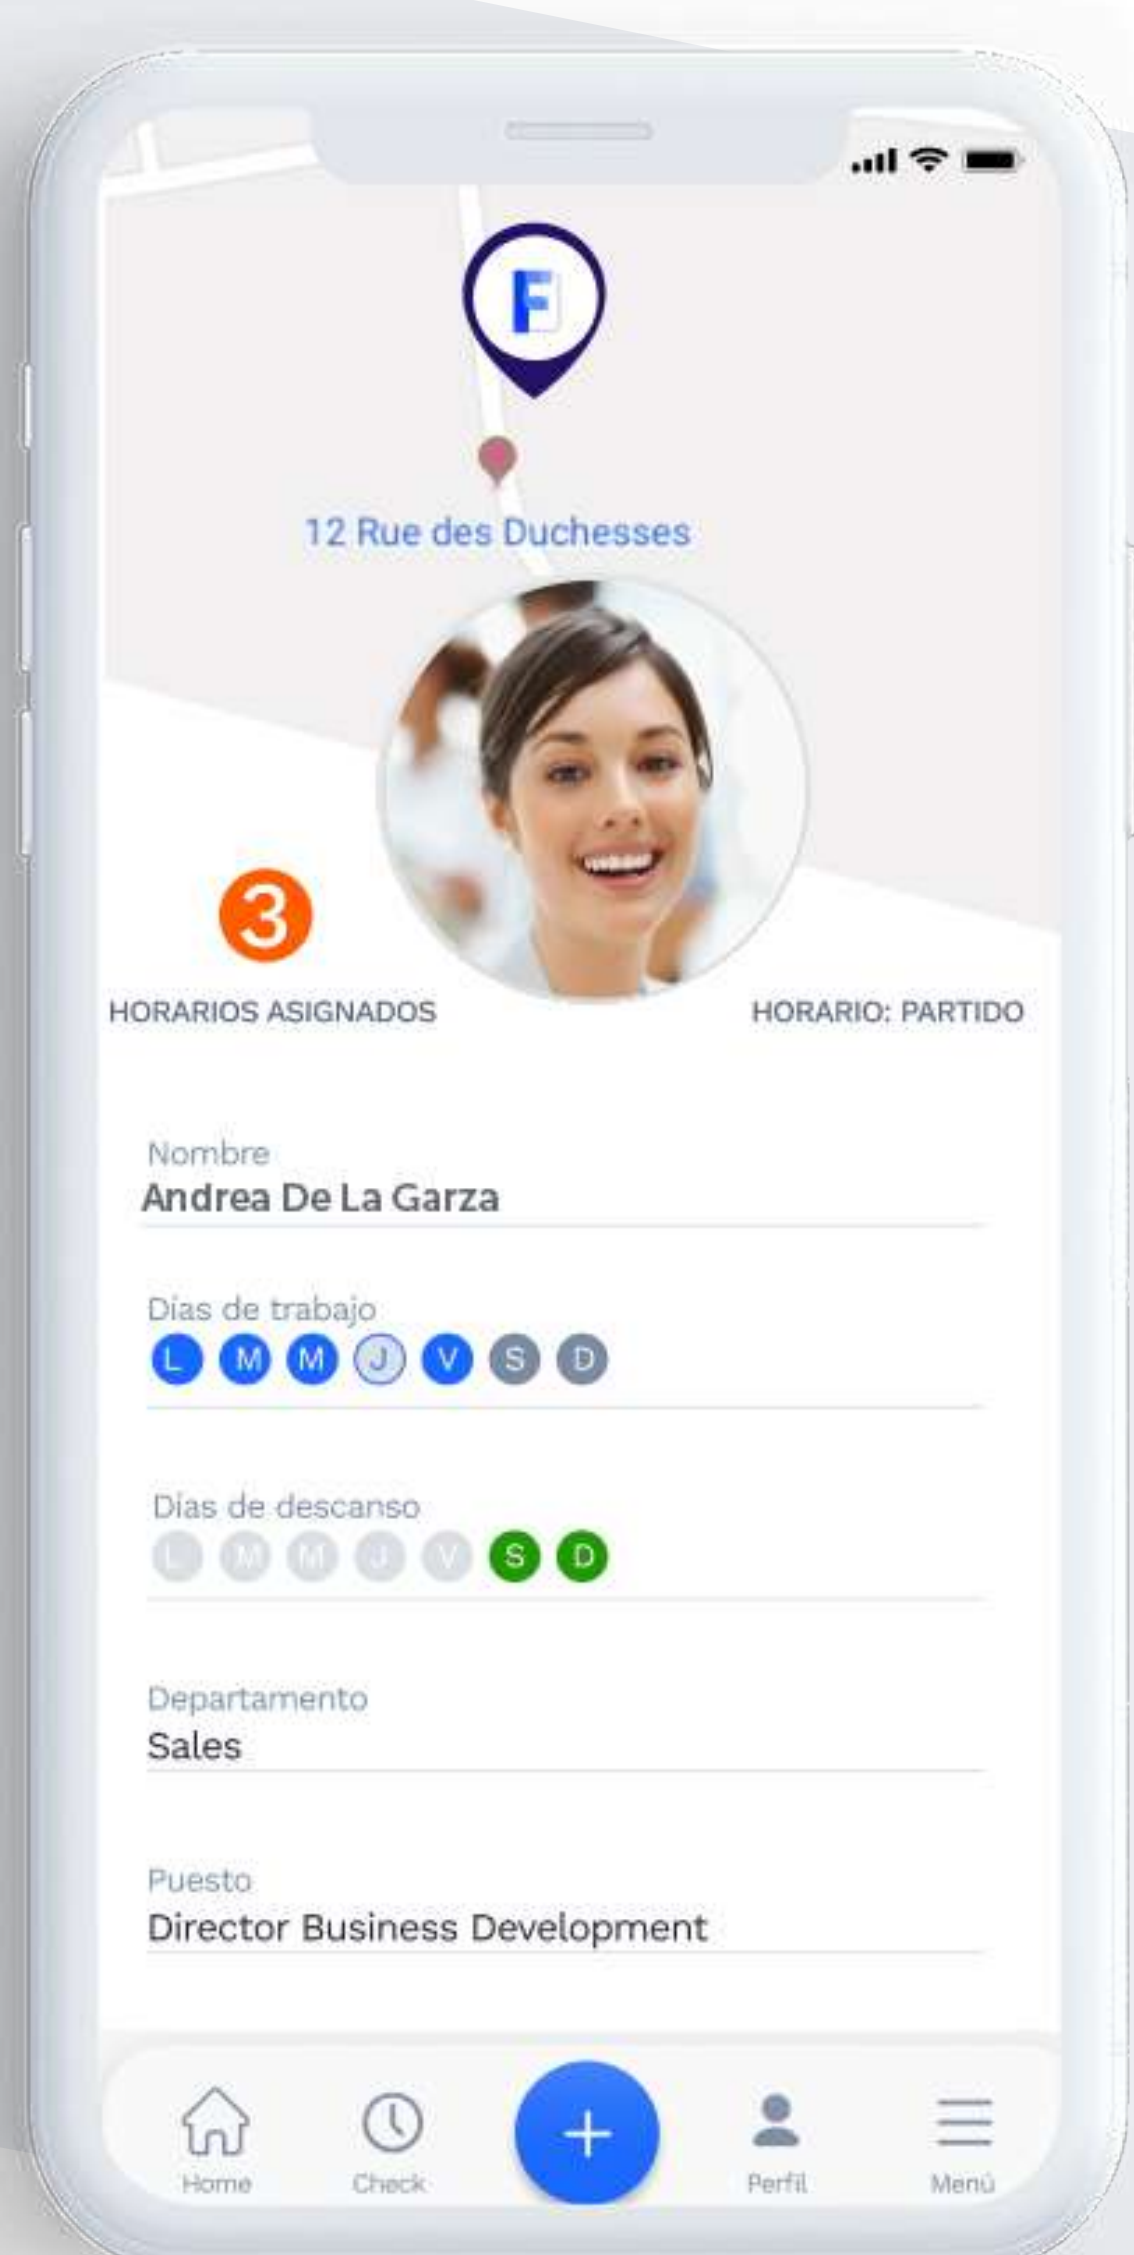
F

12 Rue des Duchesses

3

HORARIOS ASIGNADOS

HORARIO: PARTIDO

Nombre
Andrea De La Garza

Días de trabajo
L M M J V S D

Días de descanso
L M M J V S D

Departamento
Sales

Puesto
Director Business Development

Home Check + Perfil Menú